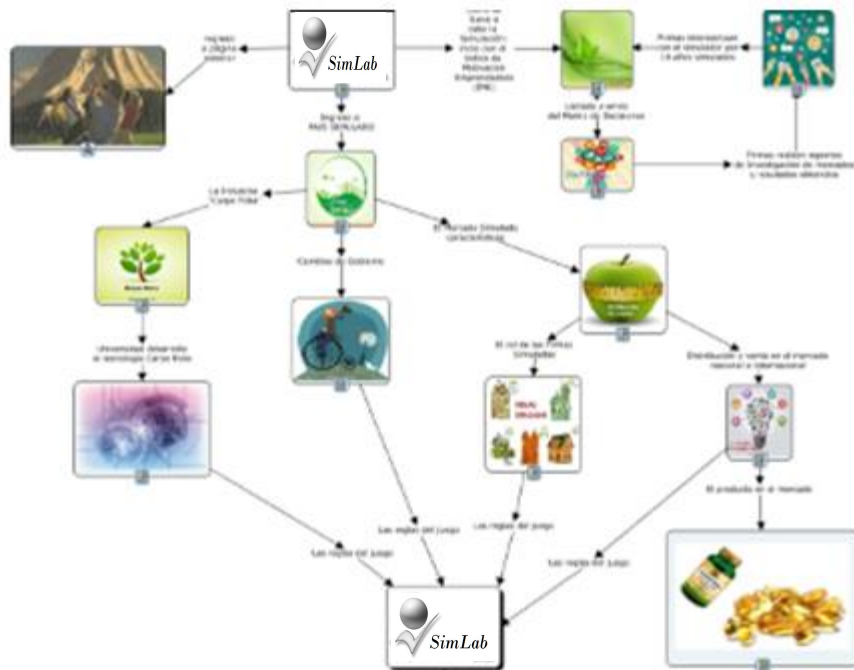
SimLab

Ingreso a página anterior

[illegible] a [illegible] la Simulación inicia con el Índice de Motivación Emprendedora (IME)

Firmas interactúan con el simulador por 10 años simulados

Llamado a servir del Menú de Decisiones

Firmas reciben reportes de investigación de mercados y resultados obtenidos

Ingreso al PAÍS SIMULADO

La Industria Carpe Folia

Cambios de Gobierno

El mercado Simulado características

Universidad desarrolla la tecnología Carpe Folia

El rol de las Firmas Simuladas

Distribución y venta en el mercado nacional e internacional

El producto en el mercado

Las reglas del juego

Las reglas del juego

Las reglas del juego

Las reglas del juego

SimLab